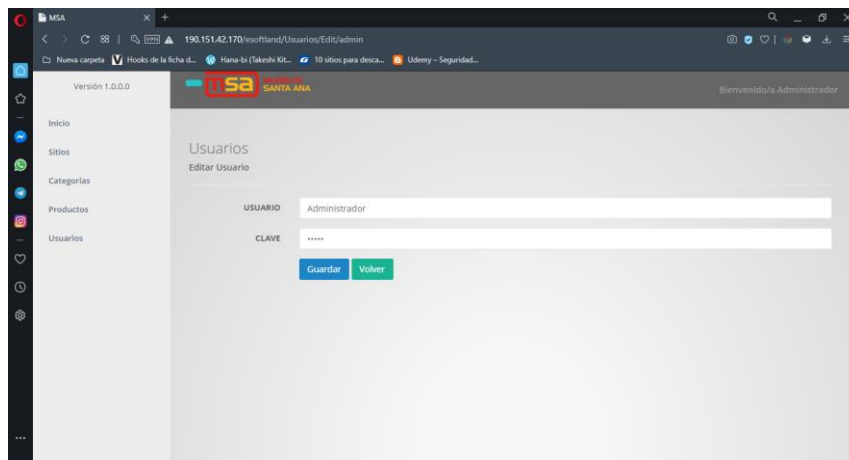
MSA
190.151.42.170/esoftland/Usuarios/Edit/admin
Nueva carpeta Hooks de la ficha d... Hana-bi (Takeshi Kit... 10 sitios para desca... Udemy – Seguridad...

Versión 1.0.0.0
msa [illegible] SANTA ANA
Bienvenido/a Administrador

Inicio
Sitios
Categorias
Productos
Usuarios

Usuarios
Editar Usuario

USUARIO Administrador
CLAVE •••••

Guardar Volver